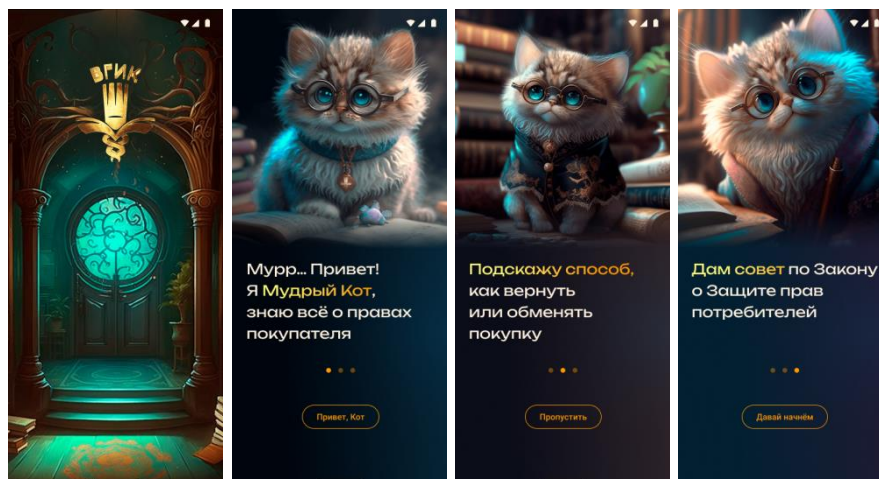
ВГИК

Мурр... Привет! Я Мудрый Кот, знаю всё о правах покупателя

Привет, Кот

Подскажу способ, как вернуть или обменять покупку

Пропустить

Дам совет по Закону о Защите прав потребителей

Давай начнём